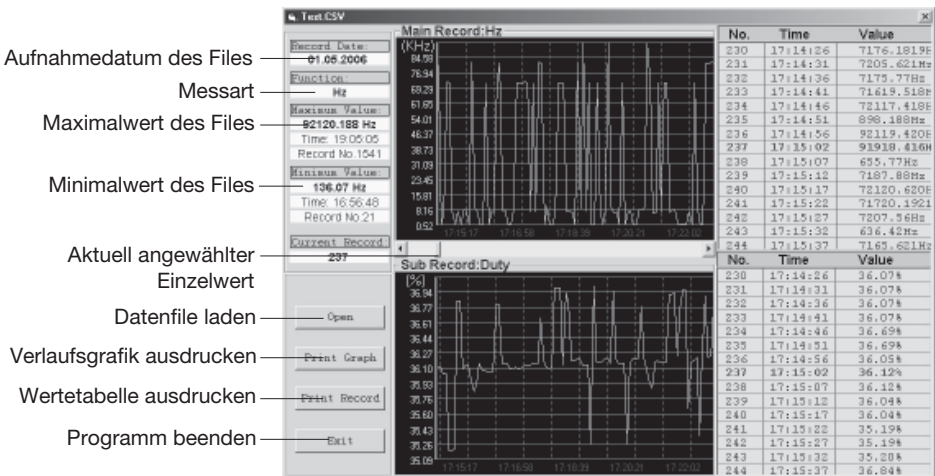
Test.CSV

Aufnahmedatum des Files
Record Date:
01.05.2006

Messart
Function:
Hz

Maximalwert des Files
Maximum Value:
92120.188 Hz
Time: 19:05:05
Record No.1541

Minimalwert des Files
Minimum Value:
136.07 Hz
Time: 16:56:48
Record No.21

Aktuell angewählter Einzelwert
Current Record:
237

Datenfile laden
Open

Verlaufsgrafik ausdrucken
Print Graph

Wertetabelle ausdrucken
Print Record

Programm beenden
Exit

Main Record:Hz
(KHz)
84.58
76.94
69.29
61.65
54.01
46.37
38.73
31.09
23.45
15.81
8.16
0.52
17:15:17 17:16:58 17:18:39 17:20:21 17:22:02

Sub Record:Duty
[%]
36.94
36.77
36.61
36.44
36.27
36.10
35.93
35.76
35.60
35.43
35.26
35.09
17:15:17 17:16:58 17:18:39 17:20:21 17:22:02

| No. | Time | Value |
|---|---|---|
| 230 | 17:14:26 | 7176.1819H |
| 231 | 17:14:31 | 7205.621Hz |
| 232 | 17:14:36 | 7175.77Hz |
| 233 | 17:14:41 | 71619.518H |
| 234 | 17:14:46 | 72117.418H |
| 235 | 17:14:51 | 898.188Hz |
| 236 | 17:14:56 | 92119.420H |
| 237 | 17:15:02 | 91918.416H |
| 238 | 17:15:07 | 655.77Hz |
| 239 | 17:15:12 | 7187.88Hz |
| 240 | 17:15:17 | 72120.620H |
| 241 | 17:15:22 | 71720.1921 |
| 242 | 17:15:27 | 7207.56Hz |
| 243 | 17:15:32 | 636.42Hz |
| 244 | 17:15:37 | 7165.621Hz |

| No. | Time | Value |
|---|---|---|
| 230 | 17:14:26 | 36.07% |
| 231 | 17:14:31 | 36.07% |
| 232 | 17:14:36 | 36.07% |
| 233 | 17:14:41 | 36.07% |
| 234 | 17:14:46 | 36.69% |
| 235 | 17:14:51 | 36.69% |
| 236 | 17:14:56 | 36.05% |
| 237 | 17:15:02 | 36.12% |
| 238 | 17:15:07 | 36.12% |
| 239 | 17:15:12 | 36.04% |
| 240 | 17:15:17 | 36.04% |
| 241 | 17:15:22 | 35.19% |
| 242 | 17:15:27 | 35.19% |
| 243 | 17:15:32 | 35.20% |
| 244 | 17:15:37 | 36.84% |